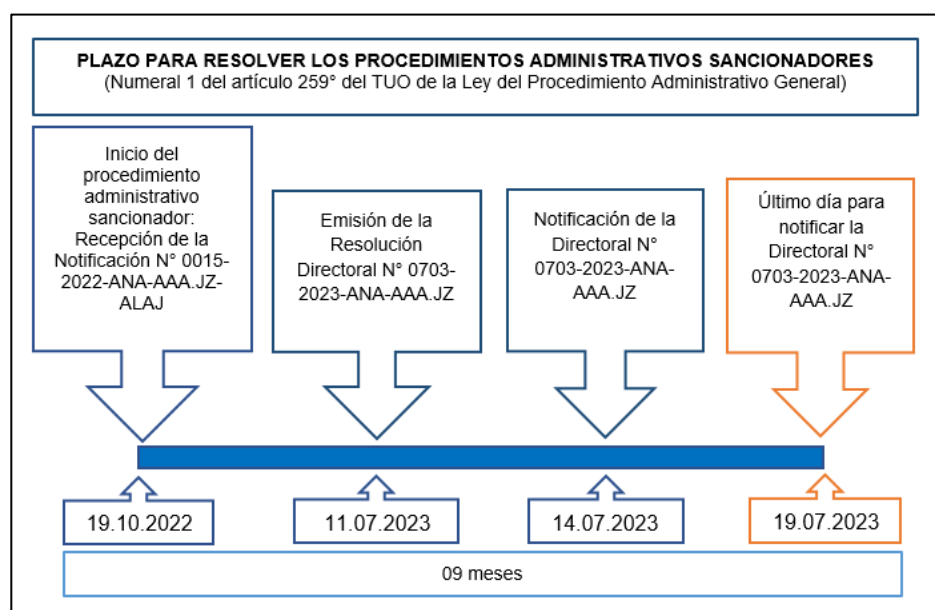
PLAZO PARA RESOLVER LOS PROCEDIMIENTOS ADMINISTRATIVOS SANCIONADORES
(Numeral 1 del artículo 259° del TUO de la Ley del Procedimiento Administrativo General)

Inicio del procedimiento administrativo sancionador: Recepción de la Notificación N° 0015-2022-ANA-AAA.JZ-ALAJ

Emisión de la Resolución Directoral N° 0703-2023-ANA-AAA.JZ

Notificación de la Directoral N° 0703-2023-ANA-AAA.JZ

Último día para notificar la Directoral N° 0703-2023-ANA-AAA.JZ

19.10.2022

11.07.2023

14.07.2023

19.07.2023

09 meses